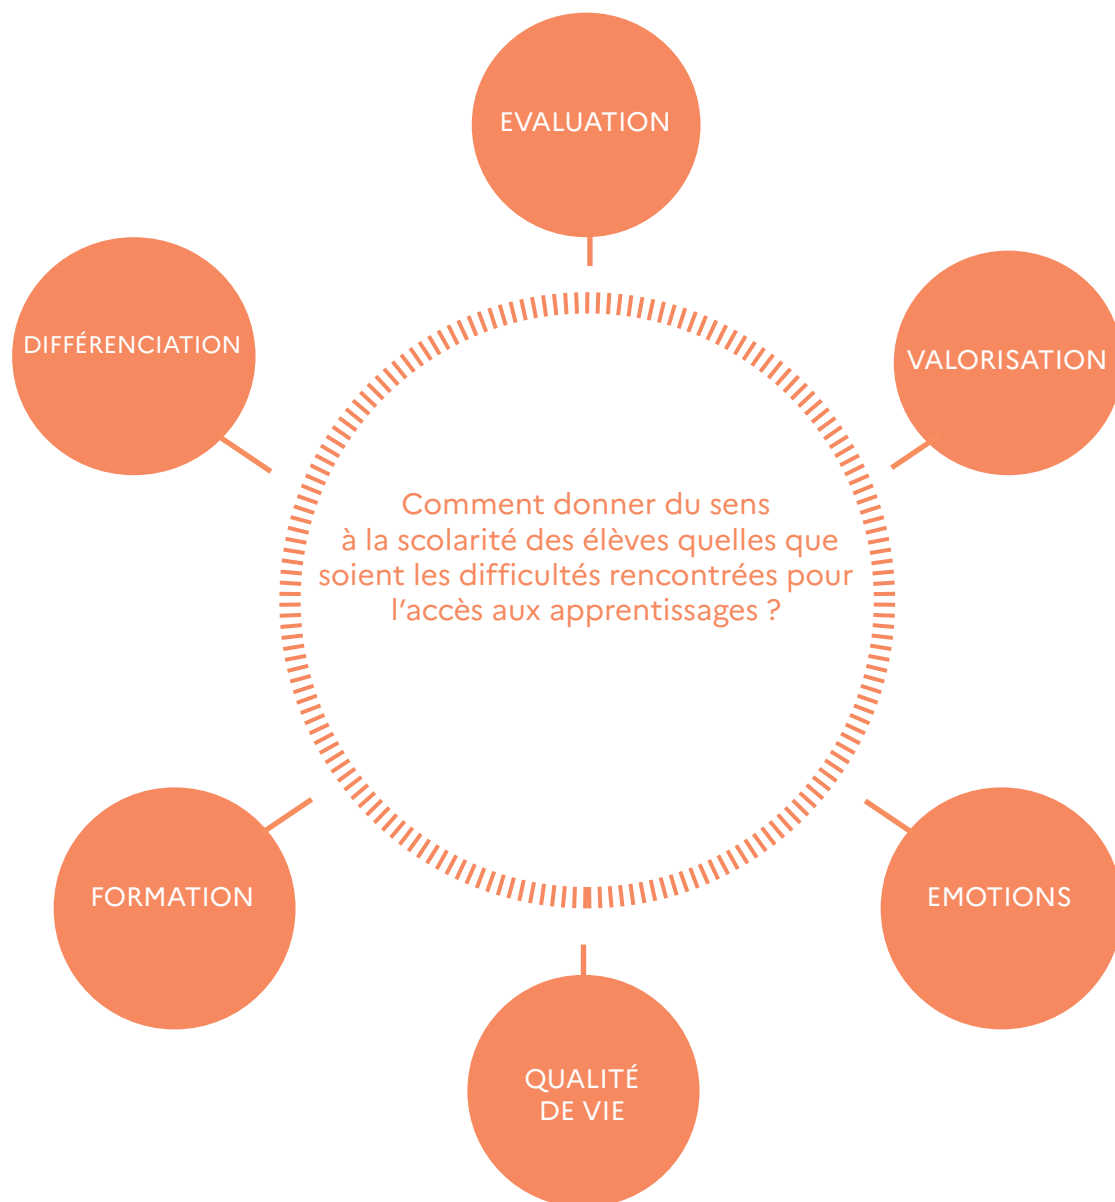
EVALUATION

DIFFÉRENCIATION

VALORISATION

Comment donner du sens à la scolarité des élèves quelles que soient les difficultés rencontrées pour l'accès aux apprentissages ?

FORMATION

EMOTIONS

QUALITÉ DE VIE